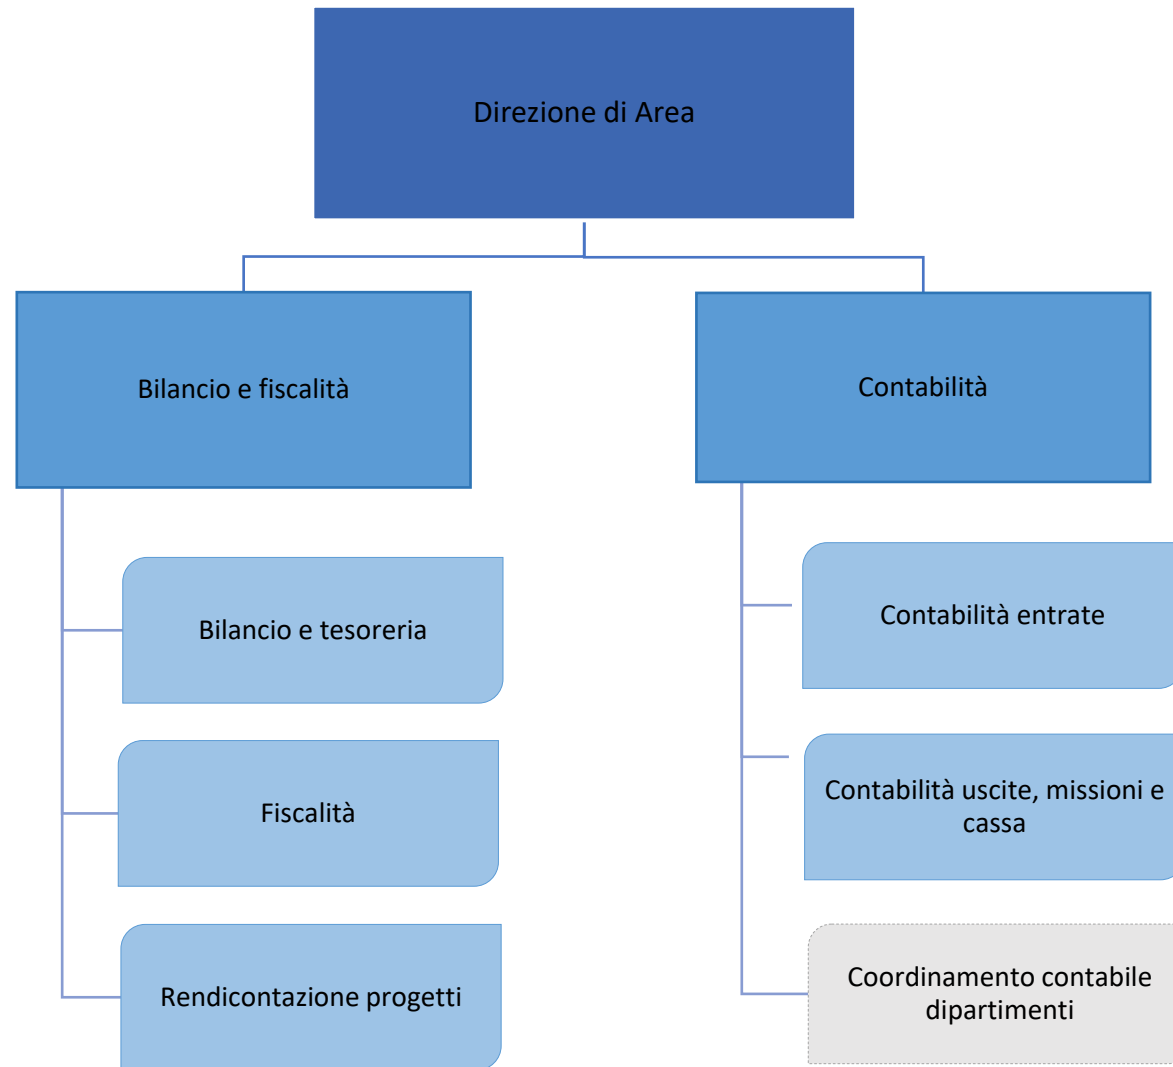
Direzione di Area

Bilancio e fiscalità

Contabilità

Bilancio e tesoreria

Fiscalità

Rendicontazione progetti

Contabilità entrate

Contabilità uscite, missioni e cassa

Coordinamento contabile dipartimenti